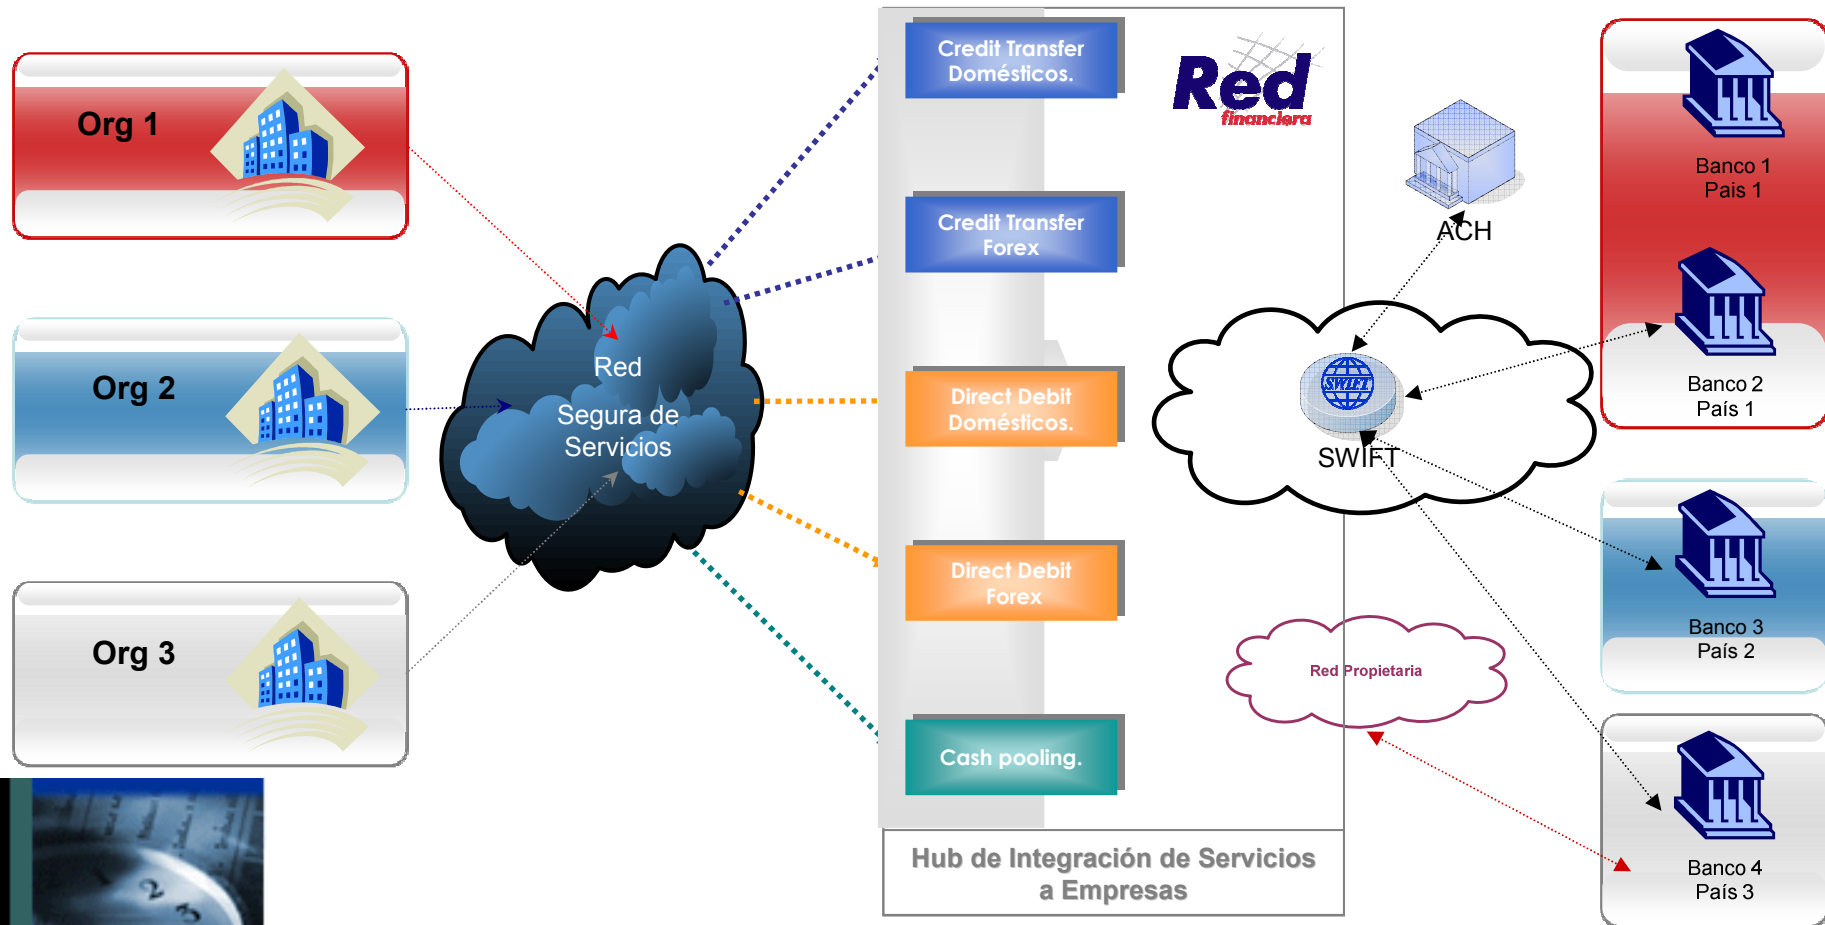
Org 1

Org 2

Org 3

Red
Segura de
Servicios

Credit Transfer
Domésticos.

Credit Transfer
Forex

Direct Debit
Domésticos.

Direct Debit
Forex

Cash pooling.

Red
financiera

Hub de Integración de Servicios
a Empresas

ACH

SWIFT

SWIFT

Red Propietaria

Banco 1
País 1

Banco 2
País 1

Banco 3
País 2

Banco 4
País 3